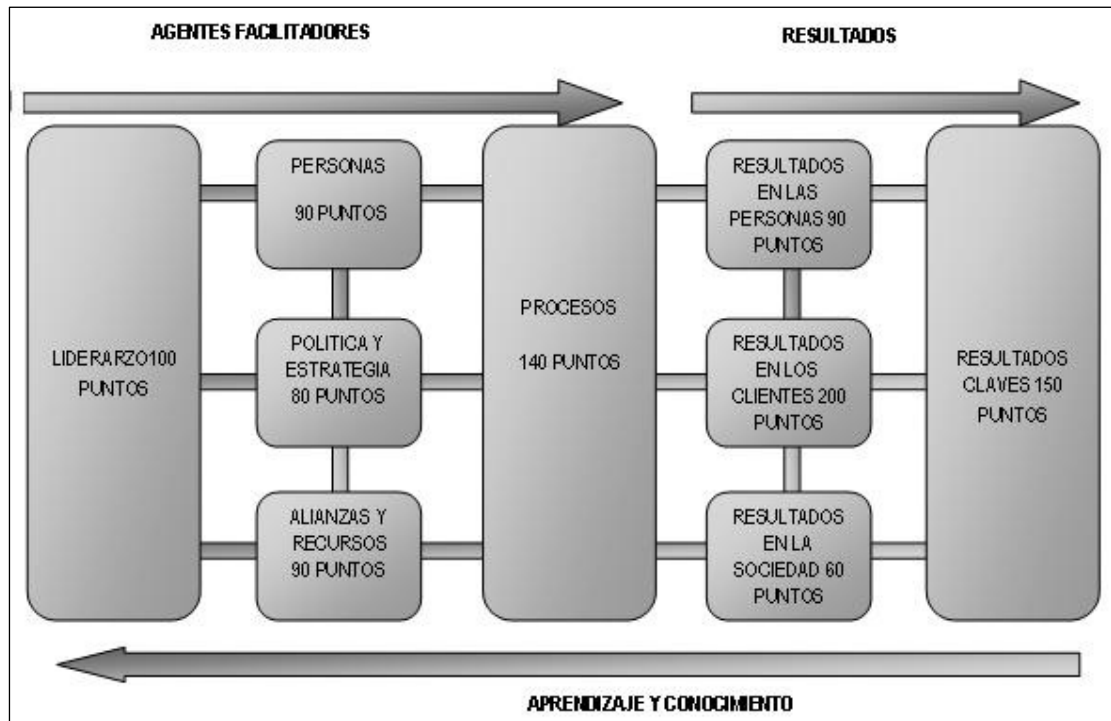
AGENTES FACILITADORES

RESULTADOS

LIDERARZO100 PUNTOS

PERSONAS

90 PUNTOS

POLITICA Y ESTRATEGIA 80 PUNTOS

ALIANZAS Y RECURSOS 90 PUNTOS

PROCESOS

140 PUNTOS

RESULTADOS EN LAS PERSONAS 90 PUNTOS

RESULTADOS EN LOS CLIENTES 200 PUNTOS

RESULTADOS EN LA SOCIEDAD 60 PUNTOS

RESULTADOS CLAVES 150 PUNTOS

APRENDIZAJE Y CONOCIMIENTO